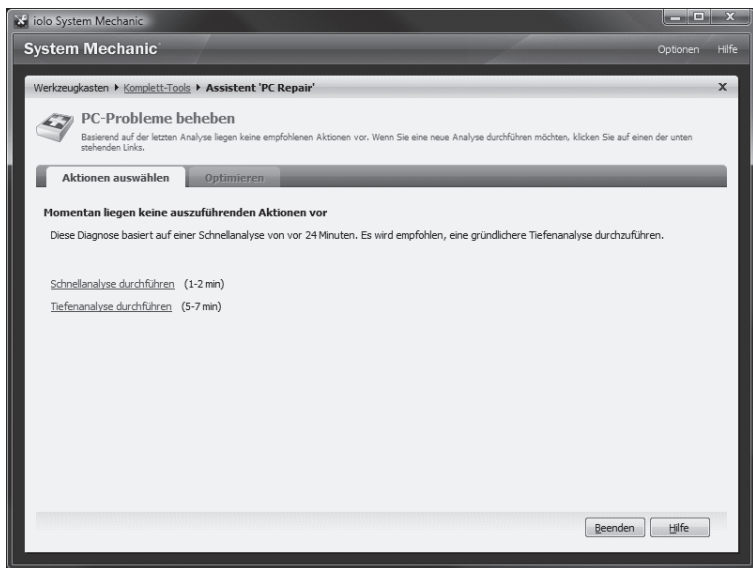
iolo System Mechanic

System Mechanic

Optionen Hilfe

Werkzeugkasten ▸ Komplett-Tools ▸ Assistent 'PC Repair'

x

PC-Probleme beheben

Basierend auf der letzten Analyse liegen keine empfohlenen Aktionen vor. Wenn Sie eine neue Analyse durchführen möchten, klicken Sie auf einen der unten stehenden Links.

Aktionen auswählen

Optimieren

Momentan liegen keine auszuführenden Aktionen vor

Diese Diagnose basiert auf einer Schnellanalyse von vor 24 Minuten. Es wird empfohlen, eine gründlichere Tiefenanalyse durchzuführen.

Schnellanalyse durchführen (1-2 min)

Tiefenanalyse durchführen (5-7 min)

Beenden

Hilfe